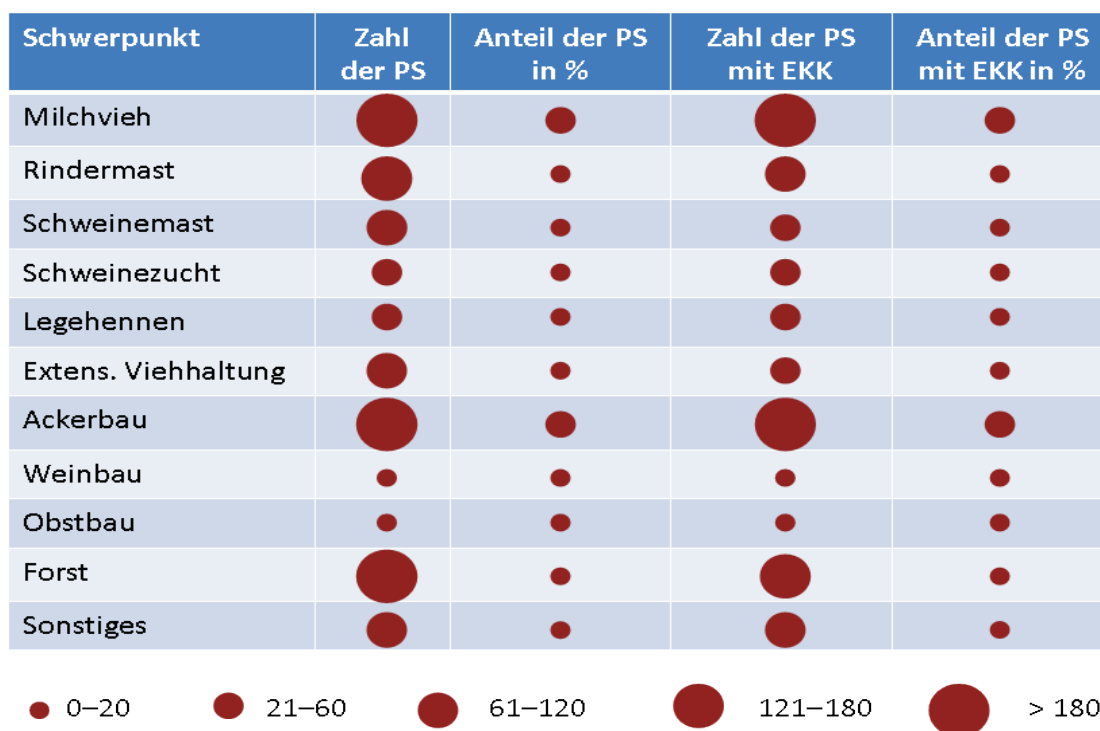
| Schwerpunkt | Zahl der PS | Anteil der PS in % | Zahl der PS mit EKK | Anteil der PS mit EKK in % |
|---|---|---|---|---|
| Milchvieh | | | | |
| Rindermast | | | | |
| Schweinemast | | | | |
| Schweinezucht | | | | |
| Legehennen | | | | |
| Extens. Viehhaltung | | | | |
| Ackerbau | | | | |
| Weinbau | | | | |
| Obstbau | | | | |
| Forst | | | | |
| Sonstiges | | | | |

0–20 21–60 61–120 121–180 > 180